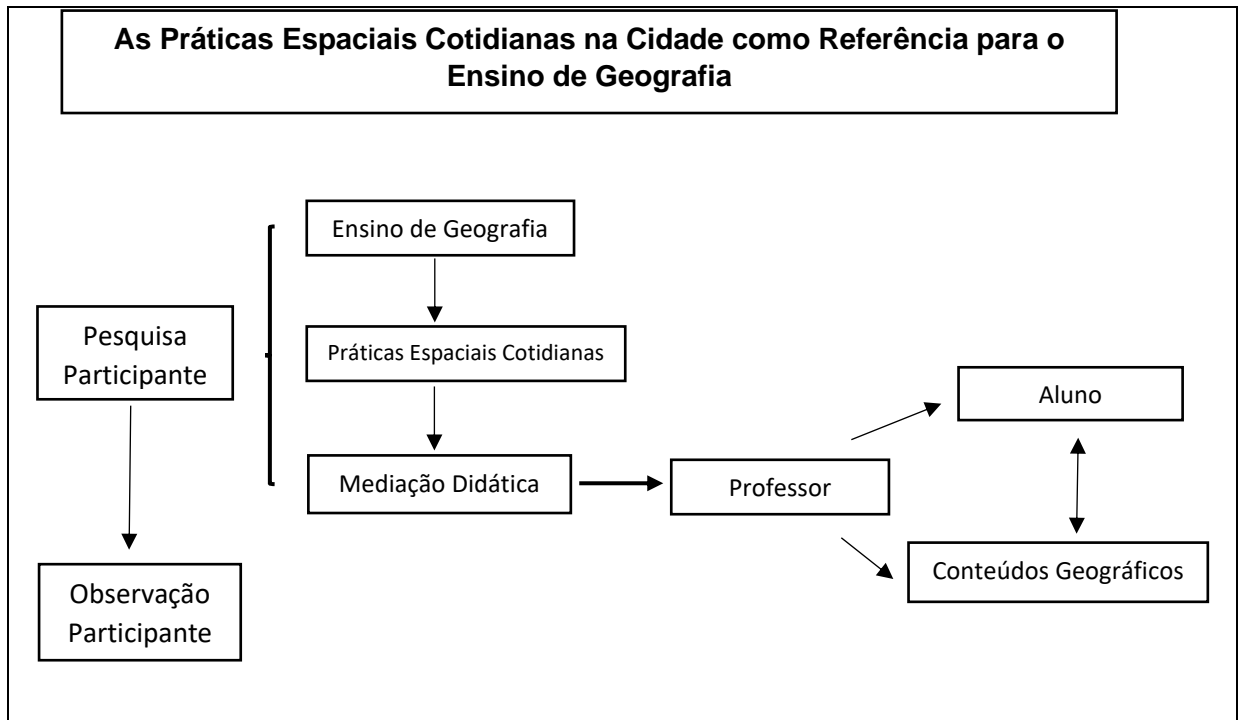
As Práticas Espaciais Cotidianas na Cidade como Referência para o Ensino de Geografia

Ensino de Geografia

Pesquisa Participante

Práticas Espaciais Cotidianas

Mediação Didática

Professor

Aluno

Conteúdos Geográficos

Observação Participante